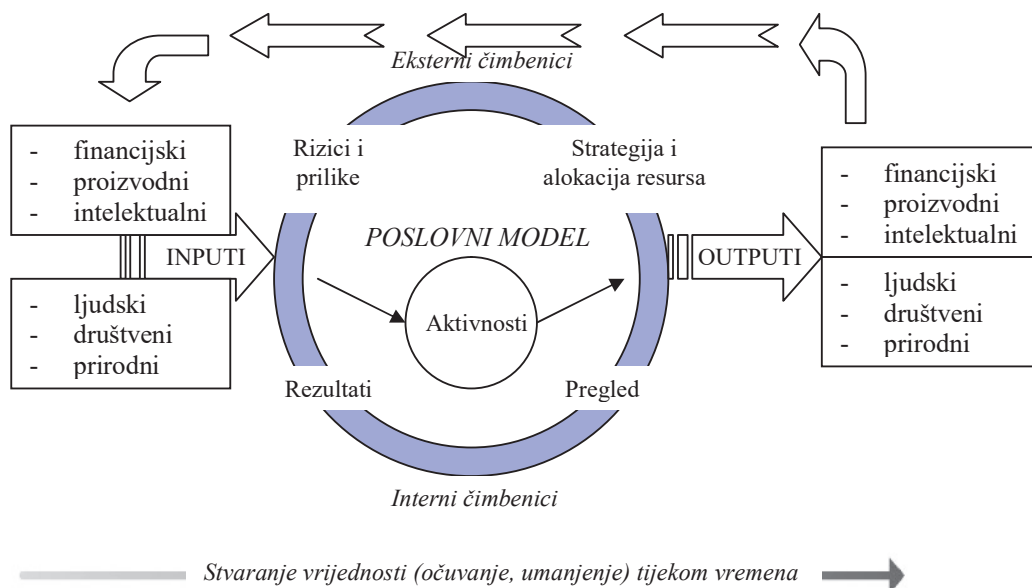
Eksterni čimbenici

- financijski
- proizvodni
- intelektualni

INPUTI

- ljudski
- društveni
- prirodni

Rizici i prilike

Strategija i alokacija resursa

POSLOVNI MODEL

Aktivnosti

Rezultati

Pregled

OUTPUTI

- financijski
- proizvodni
- intelektualni

- ljudski
- društveni
- prirodni

Interni čimbenici

Stvaranje vrijednosti (očuvanje, umanjenje) tijekom vremena